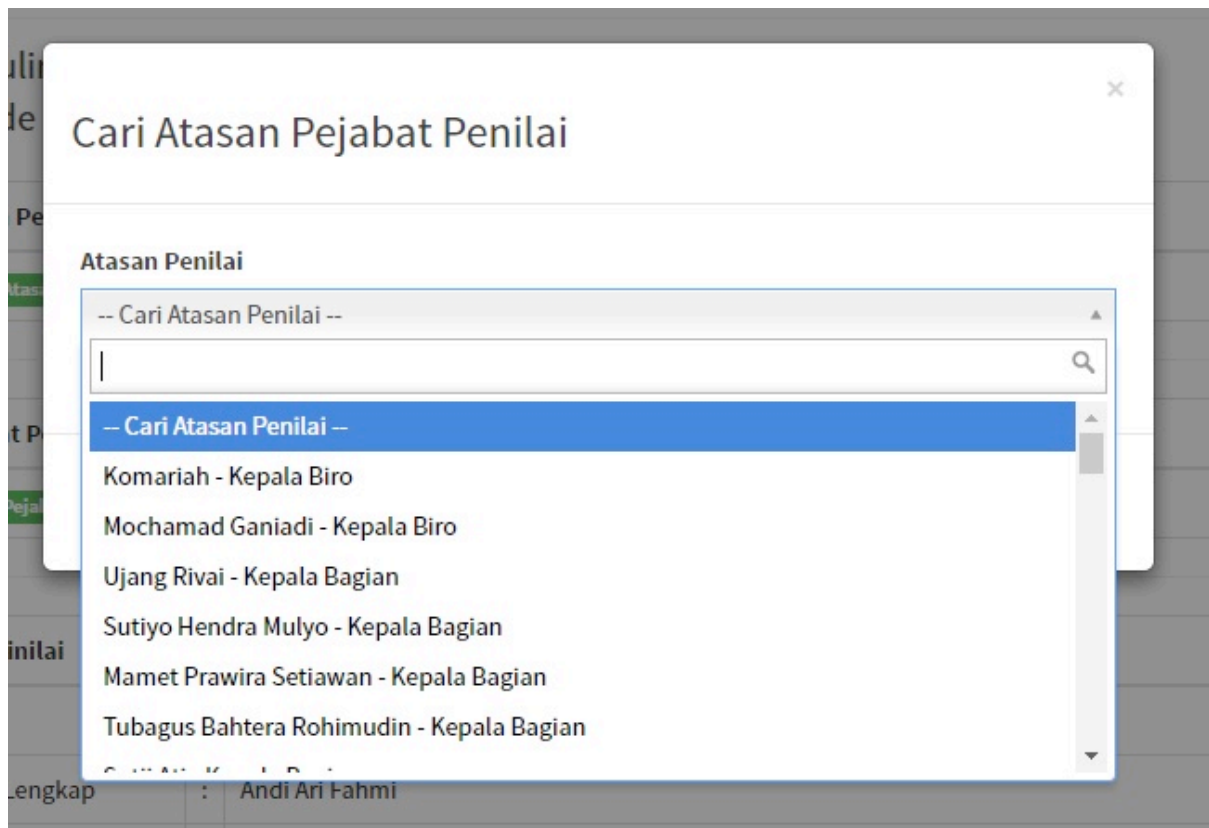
uli
de
Pe
Atas
t P
Peja
inilai
Lengkap : Andi Ari Fahmi

Cari Atasan Pejabat Penilai

×

Atasan Penilai

-- Cari Atasan Penilai --

-- Cari Atasan Penilai --
Komariah - Kepala Biro
Mochamad Ganiadi - Kepala Biro
Ujang Rivai - Kepala Bagian
Sutiyo Hendra Mulyo - Kepala Bagian
Mamet Prawira Setiawan - Kepala Bagian
Tubagus Bahtera Rohimudin - Kepala Bagian
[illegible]